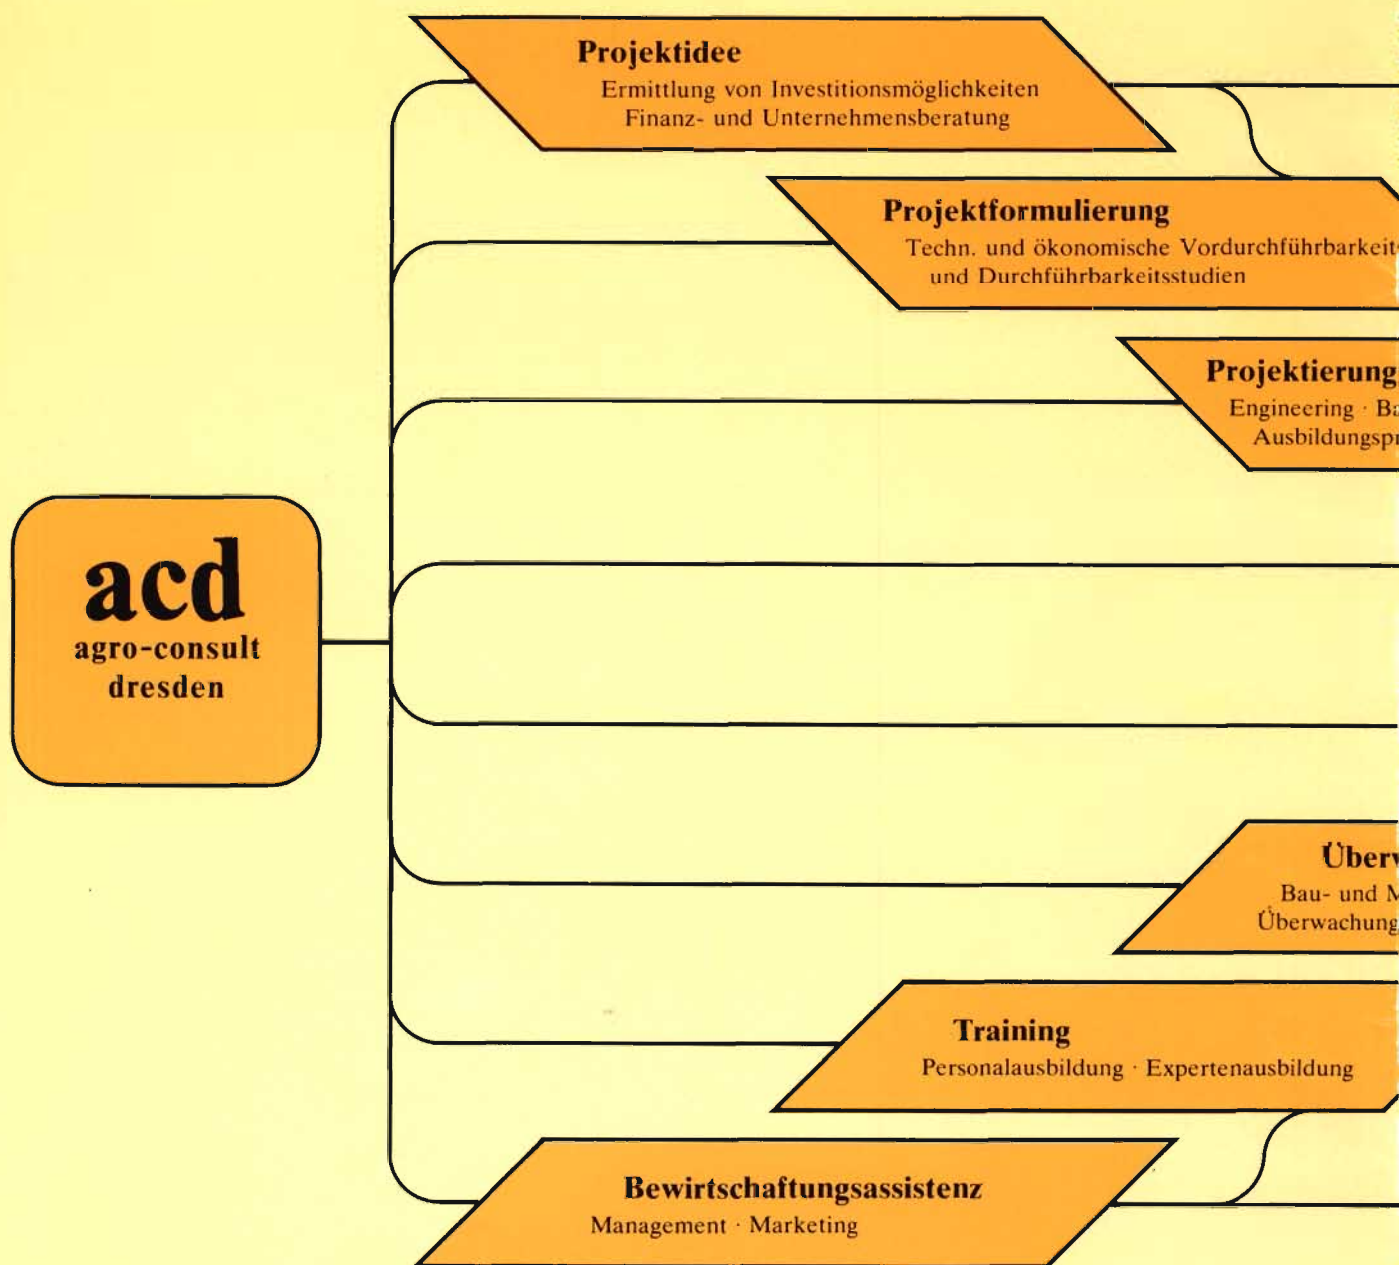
Projektidee
Ermittlung von Investitionsmöglichkeiten
Finanz- und Unternehmensberatung

Projektformulierung
Techn. und ökonomische Vordurchführbarkeit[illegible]
und Durchführbarkeitsstudien

Projektierung
Engineering · Ba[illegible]
Ausbildungspr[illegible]

acd
agro-consult
dresden

Überv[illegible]
Bau- und M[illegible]
Überwachung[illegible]

Training
Personalausbildung · Expertenausbildung

Bewirtschaftungsassistenz
Management · Marketing